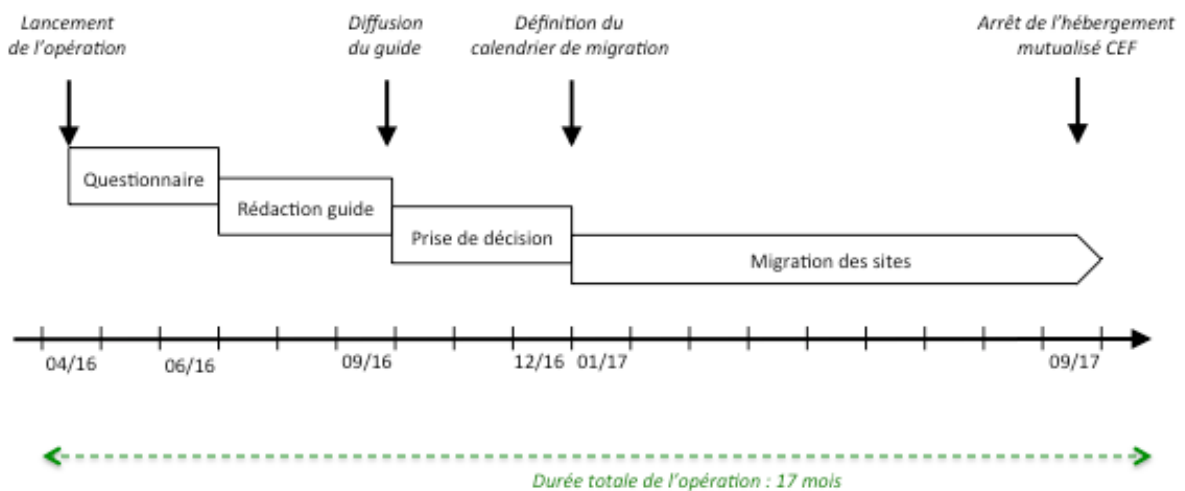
Lancement de l'opération

Diffusion du guide

Définition du calendrier de migration

Arrêt de l'hébergement mutualisé CEF

Questionnaire

Rédaction guide

Prise de décision

Migration des sites

04/16

06/16

09/16

12/16

01/17

09/17

Durée totale de l'opération : 17 mois